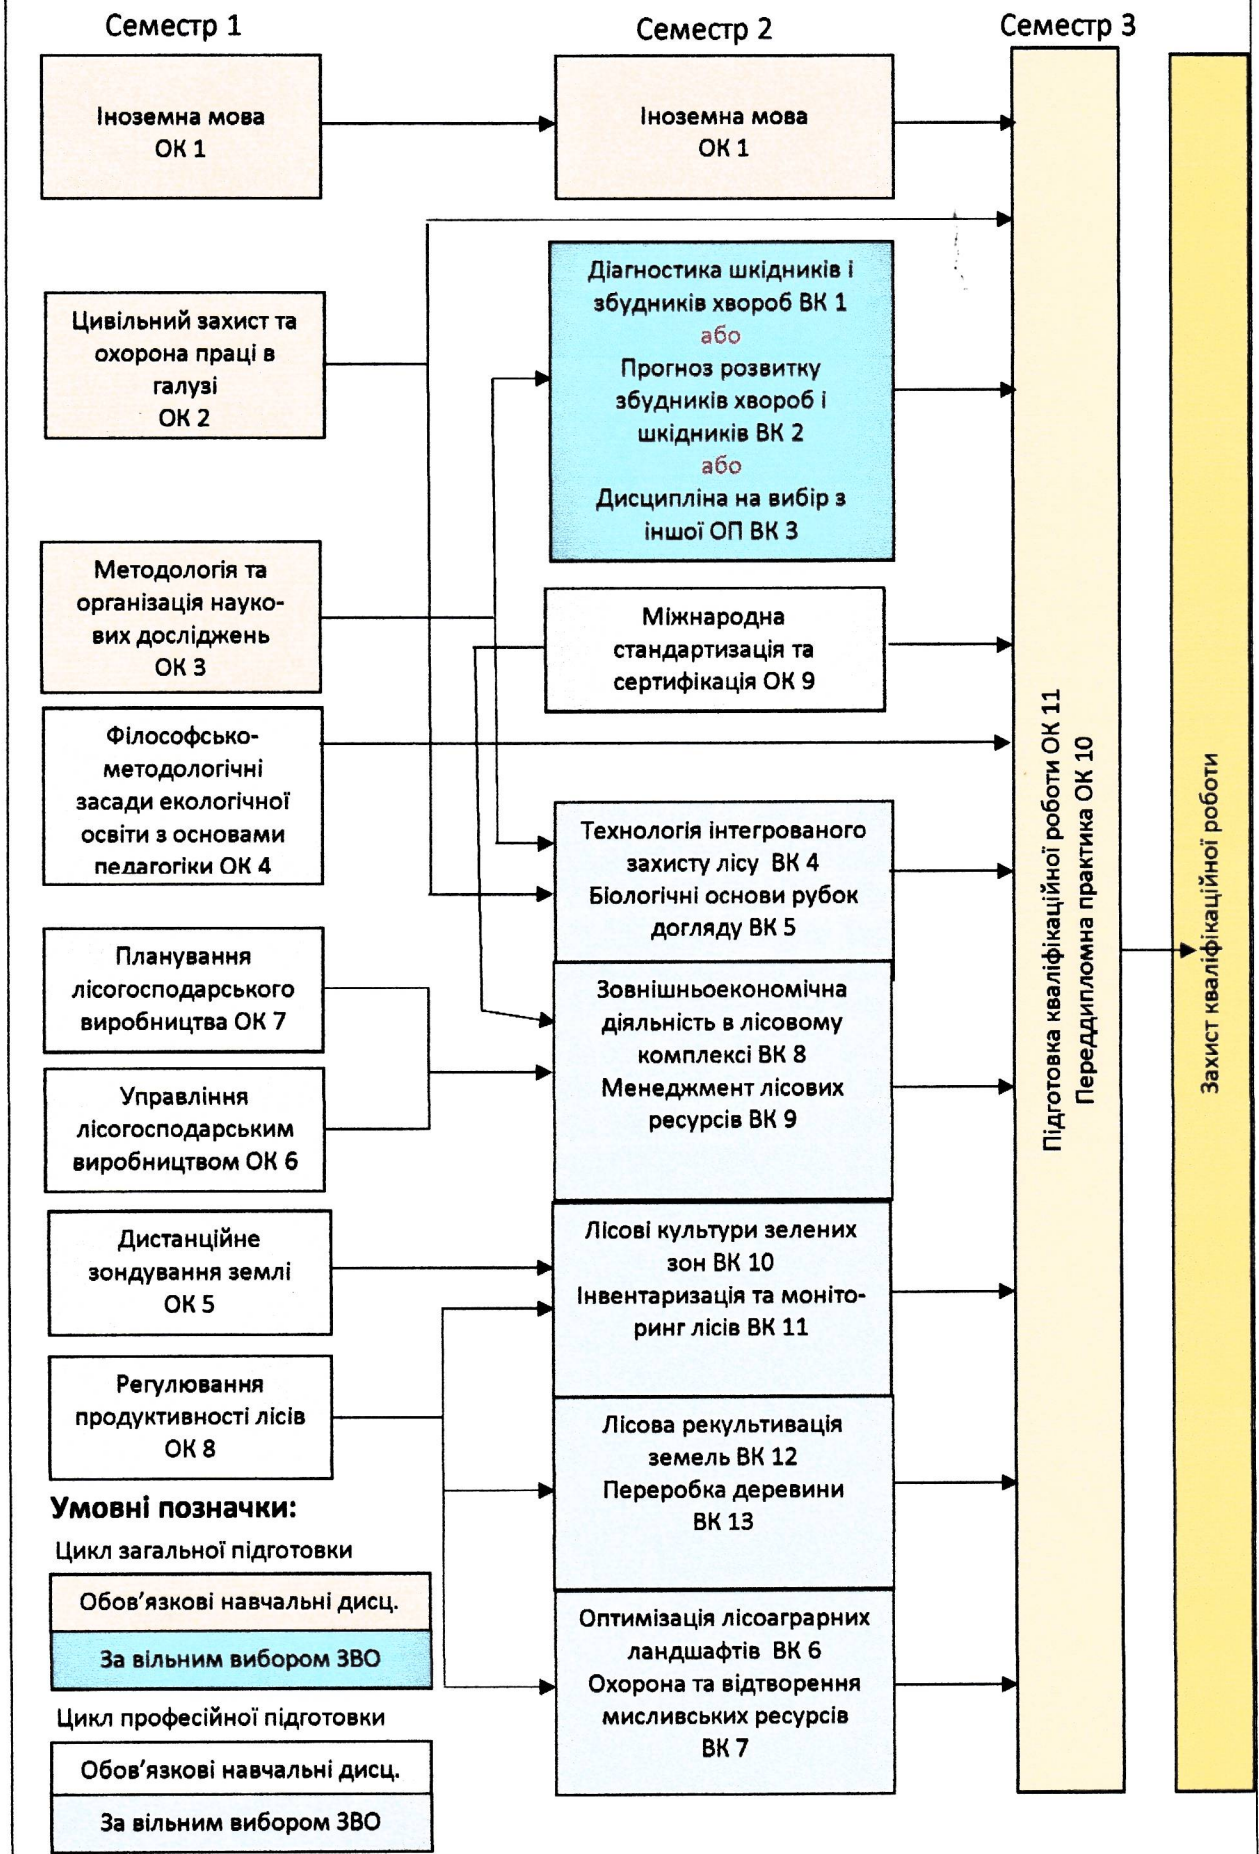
Семестр 1

Семестр 2

Семестр 3

Іноземна мова
ОК 1

Іноземна мова
ОК 1

Цивільний захист та охорона праці в галузі
ОК 2

Діагностика шкідників і збудників хвороб ВК 1
або
Прогноз розвитку збудників хвороб і шкідників ВК 2
або
Дисципліна на вибір з іншої ОП ВК 3

Методологія та організація наукових досліджень
ОК 3

Міжнародна стандартизація та сертифікація ОК 9

Філософсько-методологічні засади екологічної освіти з основами педагогіки ОК 4

Технологія інтегрованого захисту лісу ВК 4
Біологічні основи рубок догляду ВК 5

Планування лісогосподарського виробництва ОК 7

Зовнішньоекономічна діяльність в лісовому комплексі ВК 8
Менеджмент лісових ресурсів ВК 9

Управління лісогосподарським виробництвом ОК 6

Дистанційне зондування землі
ОК 5

Лісові культури зелених зон ВК 10
Інвентаризація та моніторинг лісів ВК 11

Регулювання продуктивності лісів
ОК 8

Лісова рекультивація земель ВК 12
Переробка деревини
ВК 13

Оптимізація лісоаграрних ландшафтів ВК 6
Охорона та відтворення мисливських ресурсів
ВК 7

Підготовка кваліфікаційної роботи ОК 11
Переддипломна практика ОК 10

Захист кваліфікаційної роботи

Умовні позначки:
Цикл загальної підготовки
Обов'язкові навчальні дисц.
За вільним вибором ЗВО
Цикл професійної підготовки
Обов'язкові навчальні дисц.
За вільним вибором ЗВО